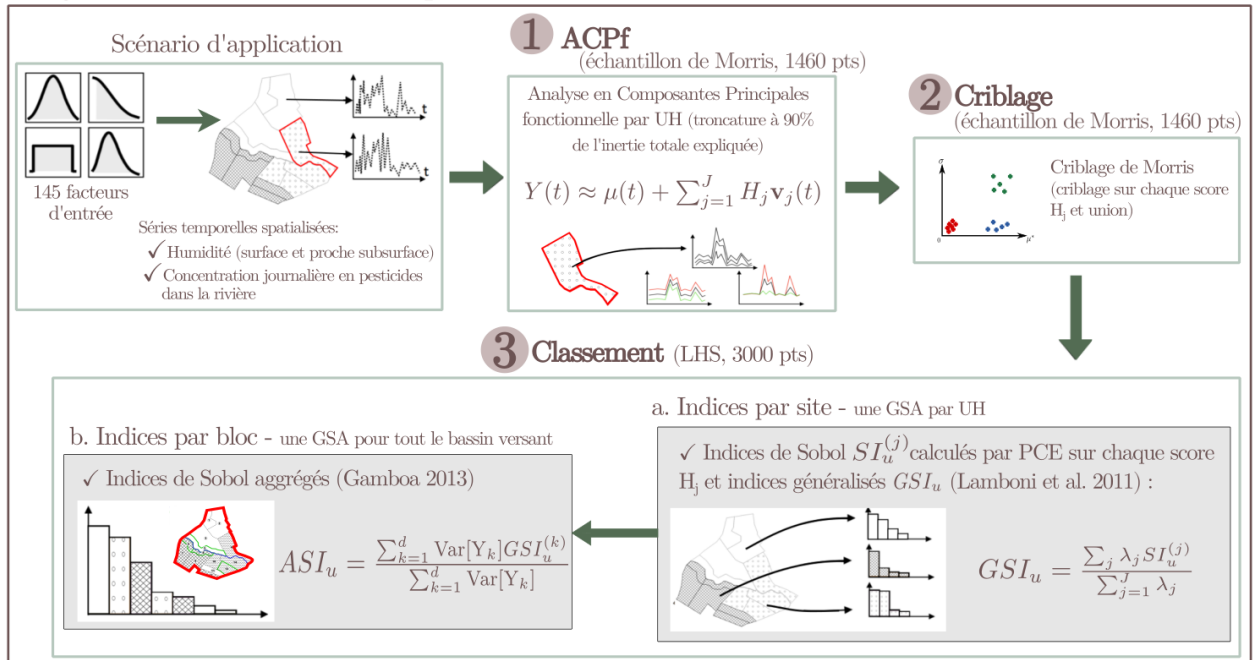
Scénario d'application

t

t

145 facteurs d'entrée

Séries temporelles spatialisées:

✓ Humidité (surface et proche subsurface)

✓ Concentration journalière en pesticides dans la rivière

1 ACPf
(échantillon de Morris, 1460 pts)

Analyse en Composantes Principales fonctionnelle par UH (troncature à 90% de l'inertie totale expliquée)

$Y(t) \approx \mu(t) + \sum_{j=1}^{J} H_j \mathbf{v}_j(t)$

2 Criblage
(échantillon de Morris, 1460 pts)

$\sigma$

$\mu^*$

Criblage de Morris (criblage sur chaque score $H_j$ et union)

3 Classement (LHS, 3000 pts)

a. Indices par site - une GSA par UH

✓ Indices de Sobol $SI_u^{(j)}$ calculés par PCE sur chaque score $H_j$ et indices généralisés $GSI_u$ (Lamboni et al. 2011) :

$GSI_u = \frac{\sum_j \lambda_j SI_u^{(j)}}{\sum_{j=1}^{J} \lambda_j}$

b. Indices par bloc - une GSA pour tout le bassin versant

✓ Indices de Sobol aggrégés (Gamboa 2013)

$ASI_u = \frac{\sum_{k=1}^{d} \mathrm{Var}[Y_k] GSI_u^{(k)}}{\sum_{k=1}^{d} \mathrm{Var}[Y_k]}$